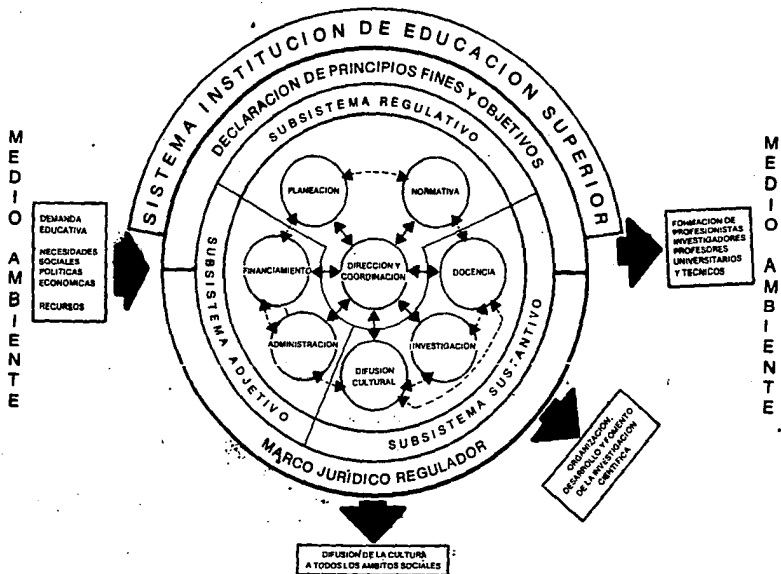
SISTEMA INSTITUCION DE EDUCACION SUPERIOR

DECLARACION DE PRINCIPIOS FINES Y OBJETIVOS

SUBSISTEMA REGULATIVO

MEDIO AMBIENTE

DEMANDA EDUCATIVA
NECESIDADES SOCIALES POLITICAS ECONOMICAS
RECURSOS

PLANEACION

NORMATIVA

FINANCIAMIENTO

DIRECCION Y COORDINACION

DOCENCIA

ADMINISTRACION

INVESTIGACION

DIFUSION CULTURAL

SUBSISTEMA ADJETIVO

SUBSISTEMA SUSTANTIVO

MARCO JURIDICO REGULADOR

MEDIO AMBIENTE

FORMACION DE PROFESIONISTAS INVESTIGADORES PROFESORES UNIVERSITARIOS Y TECNICOS

ORGANIZACION, DESARROLLO Y FOMENTO DE LA INVESTIGACION CIENTIFICA

DIFUSION DE LA CULTURA A TODOS LOS AMBITOS SOCIALES